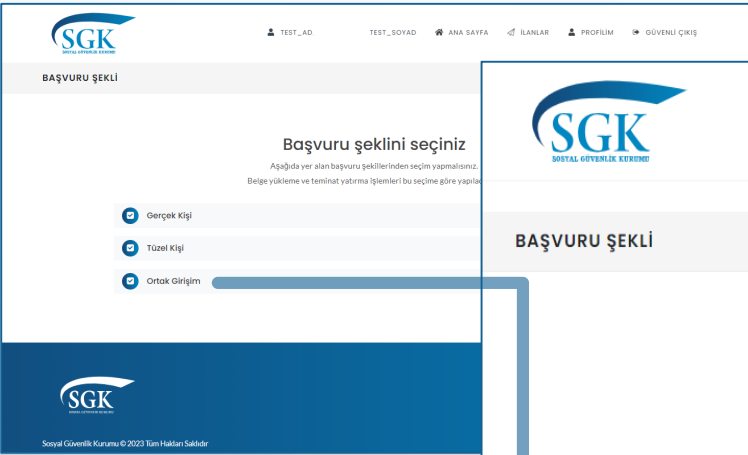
SGK
SOSYAL GÜVENLİK KURUMU

TEST_AD TEST_SOYAD ANA SAYFA İLANLAR PROFİLİM GÜVENLİ ÇIKIŞ

BAŞVURU ŞEKLİ

Başvuru şeklini seçiniz

Aşağıda yer alan başvuru şekillerinden seçim yapmalısınız.
Belge yükleme ve teminat yatırma işlemleri bu seçime göre yapıla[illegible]

Gerçek Kişi

Tüzel Kişi

Ortak Girişim

SGK
SOSYAL GÜVENLİK KURUMU

Sosyal Güvenlik Kurumu © 2023 Tüm Hakları Saklıdır

SGK
SOSYAL GÜVENLİK KURUMU

BAŞVURU ŞEKLİ